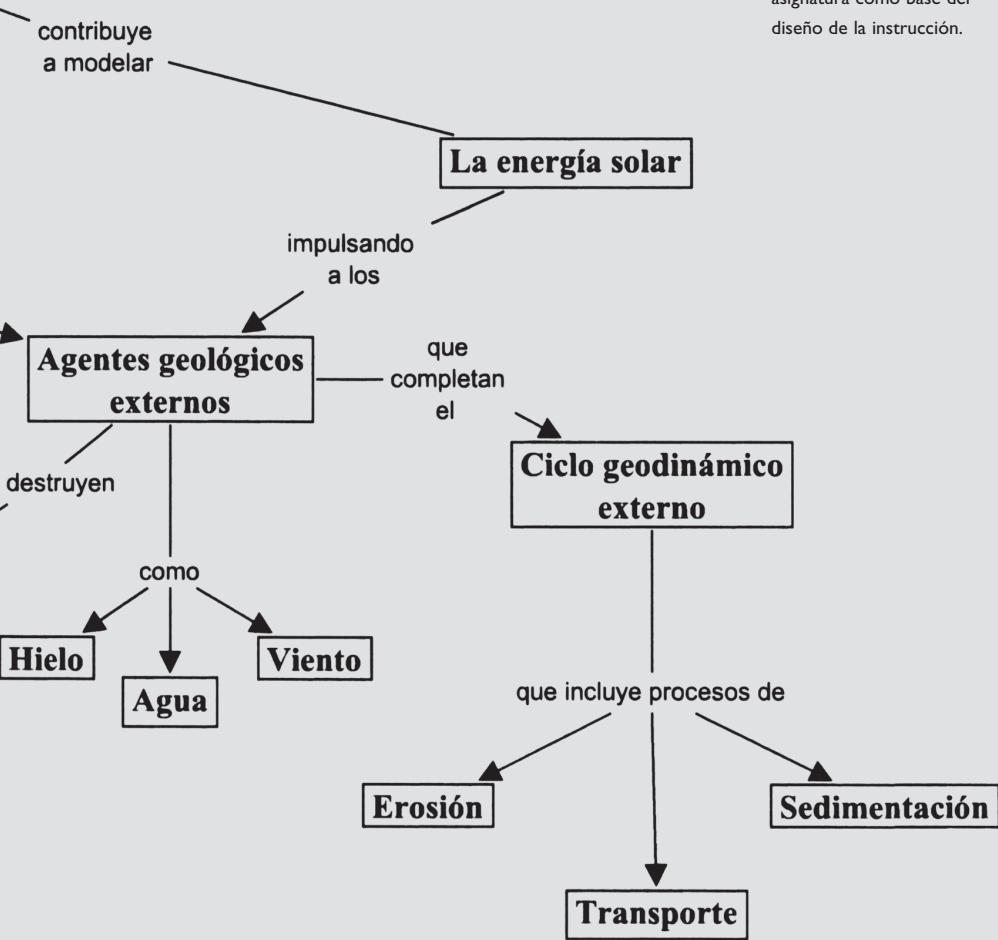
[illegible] asignatura como base del diseño de la instrucción.

contribuye a modelar

La energía solar

impulsando a los

Agentes geológicos externos

que completan el

Ciclo geodinámico externo

destruyen

como

Hielo

Agua

Viento

que incluye procesos de

Erosión

Transporte

Sedimentación